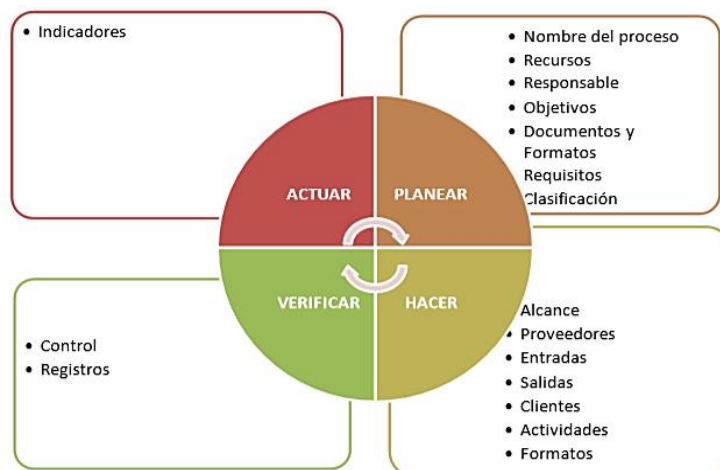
• Indicadores

• Nombre del proceso
• Recursos
• Responsable
• Objetivos
• Documentos y Formatos
Requisitos
Clasificación

ACTUAR

PLANEAR

VERIFICAR

HACER

• Control
• Registros

Alcance
• Proveedores
• Entradas
• Salidas
• Clientes
• Actividades
• Formatos